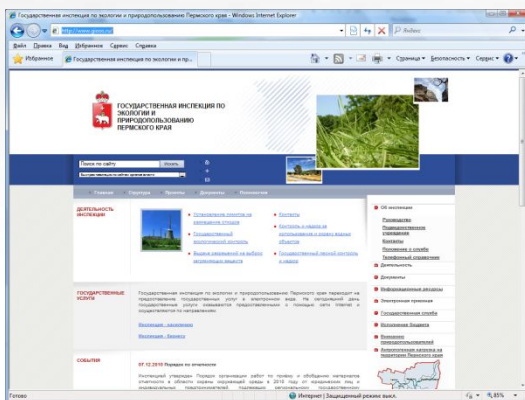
Государственная инспекция по экологии и природопользованию Пермского края - Windows Internet Explorer

http://www.gipee.ru/

Файл Правка Вид Избранное Сервис Справка

Избранное

Государственная инспекция по экологии и пр...

Страница Безопасность Сервис

ГОСУДАРСТВЕННАЯ ИНСПЕКЦИЯ ПО ЭКОЛОГИИ И ПРИРОДОПОЛЬЗОВАНИЮ ПЕРМСКОГО КРАЯ

Поиск по сайту

Искать

Главная Структура Проекты Документы Полезное

ДЕЯТЕЛЬНОСТЬ ИНСПЕКЦИИ

Установление лимитов на размещение отходов

Государственный экологический контроль

Выдача разрешений на выброс загрязняющих веществ

Контроль и надзор за использованием и охраной водных объектов

Государственный лесной контроль и надзор

Об инспекции

Руководство

Подведомственные учреждения

Контакты

Положение о службе

Телефонный справочник

Деятельность

Документы

Информационные ресурсы

Электронная приемная

Государственная служба

Исполнение бюджета

ГОСУДАРСТВЕННЫЕ УСЛУГИ

Государственная инспекция по экологии и природопользованию Пермского края переходит на предоставление государственных услуг в электронном виде. На сегодняшний день государственные услуги оказываются предоставлением с помощью сети Интернет и осуществляются по направлениям:

Инспекция - экология

Инспекция - Бизнесу

СОБЫТИЯ

07.12.2010 Порядок по отчетности

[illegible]

Готово

Интернет | Защищенный режим: выкл.

85%